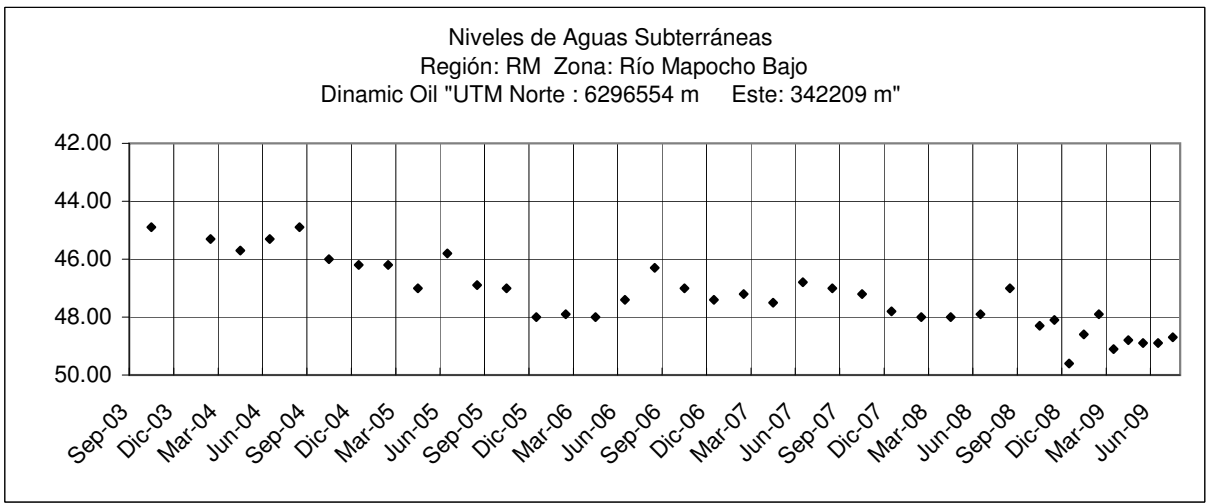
Niveles de Aguas Subterráneas
Región: RM Zona: Río Mapocho Bajo
Dinamic Oil "UTM Norte : 6296554 m Este: 342209 m"

42.00
44.00
46.00
48.00
50.00

Sep-03
Dic-03
Mar-04
Jun-04
Sep-04
Dic-04
Mar-05
Jun-05
Sep-05
Dic-05
Mar-06
Jun-06
Sep-06
Dic-06
Mar-07
Jun-07
Sep-07
Dic-07
Mar-08
Jun-08
Sep-08
Dic-08
Mar-09
Jun-09